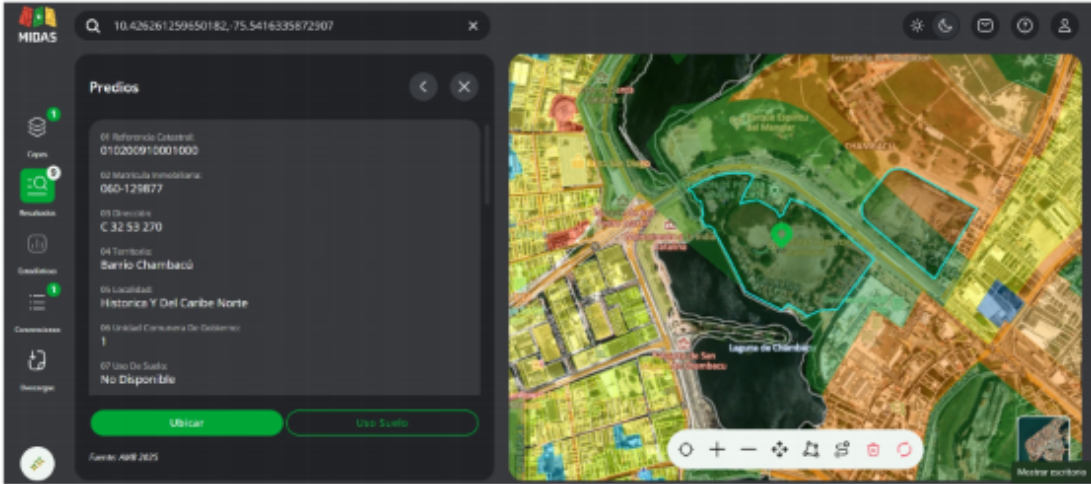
MIDAS

10.4262612596501​82,-75.5416335872907

Capas
1

Resultados
5

Estadísticas

Conversiones
1

Descargas

Predios

01 Referencia Catastral:
010200910001000

02 Matrícula Inmobiliaria:
060-129877

03 Dirección:
C 32 53 270

04 Territorio:
Barrio Chambacú

05 Localidad:
Historica Y Del Caribe Norte

06 Unidad Comunera De Gobierno:
1

07 Uso De Suelo:
No Disponible

Ubicar

Uso Suelo

Fuente: Abril 2025

Parque Espíritu del Manglar

Laguna de Chambacú

Mostrar escritorio